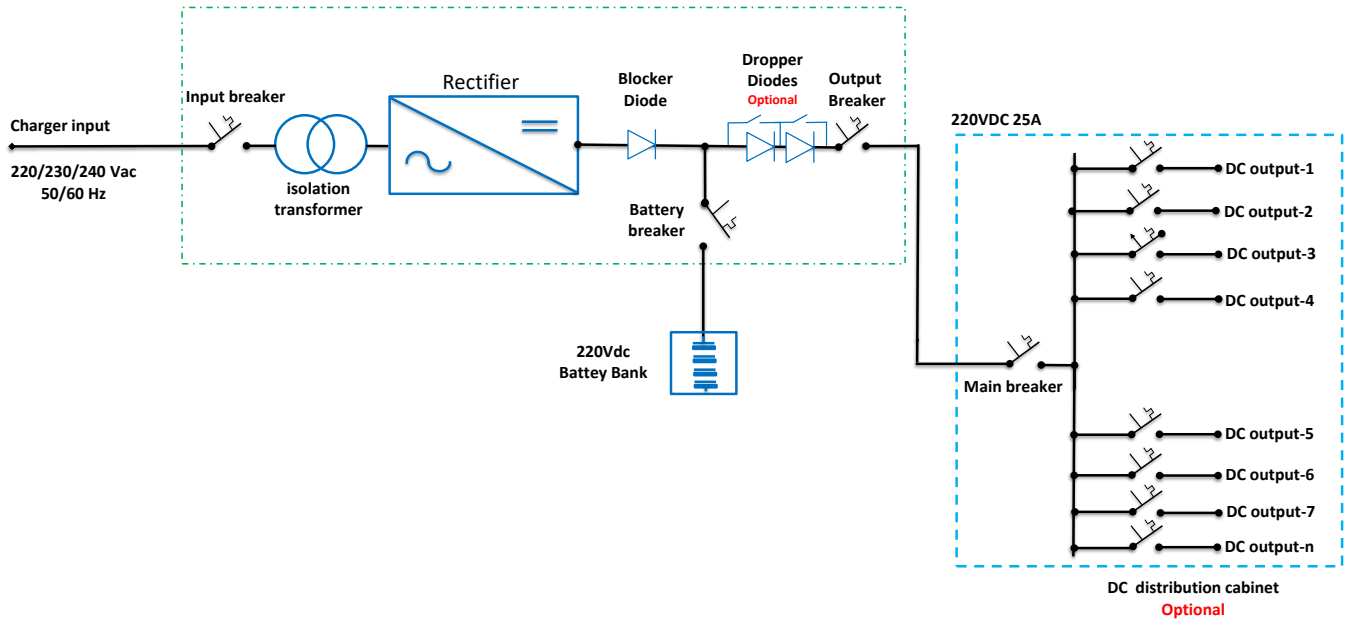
Charger input

220/230/240 Vac
50/60 Hz

Input breaker

isolation transformer

Rectifier

Blocker Diode

Dropper Diodes
Optional

Output Breaker

Battery breaker

220Vdc
Battey Bank

220VDC 25A

DC output-1
DC output-2
DC output-3
DC output-4

Main breaker

DC output-5
DC output-6
DC output-7
DC output-n

DC distribution cabinet
Optional